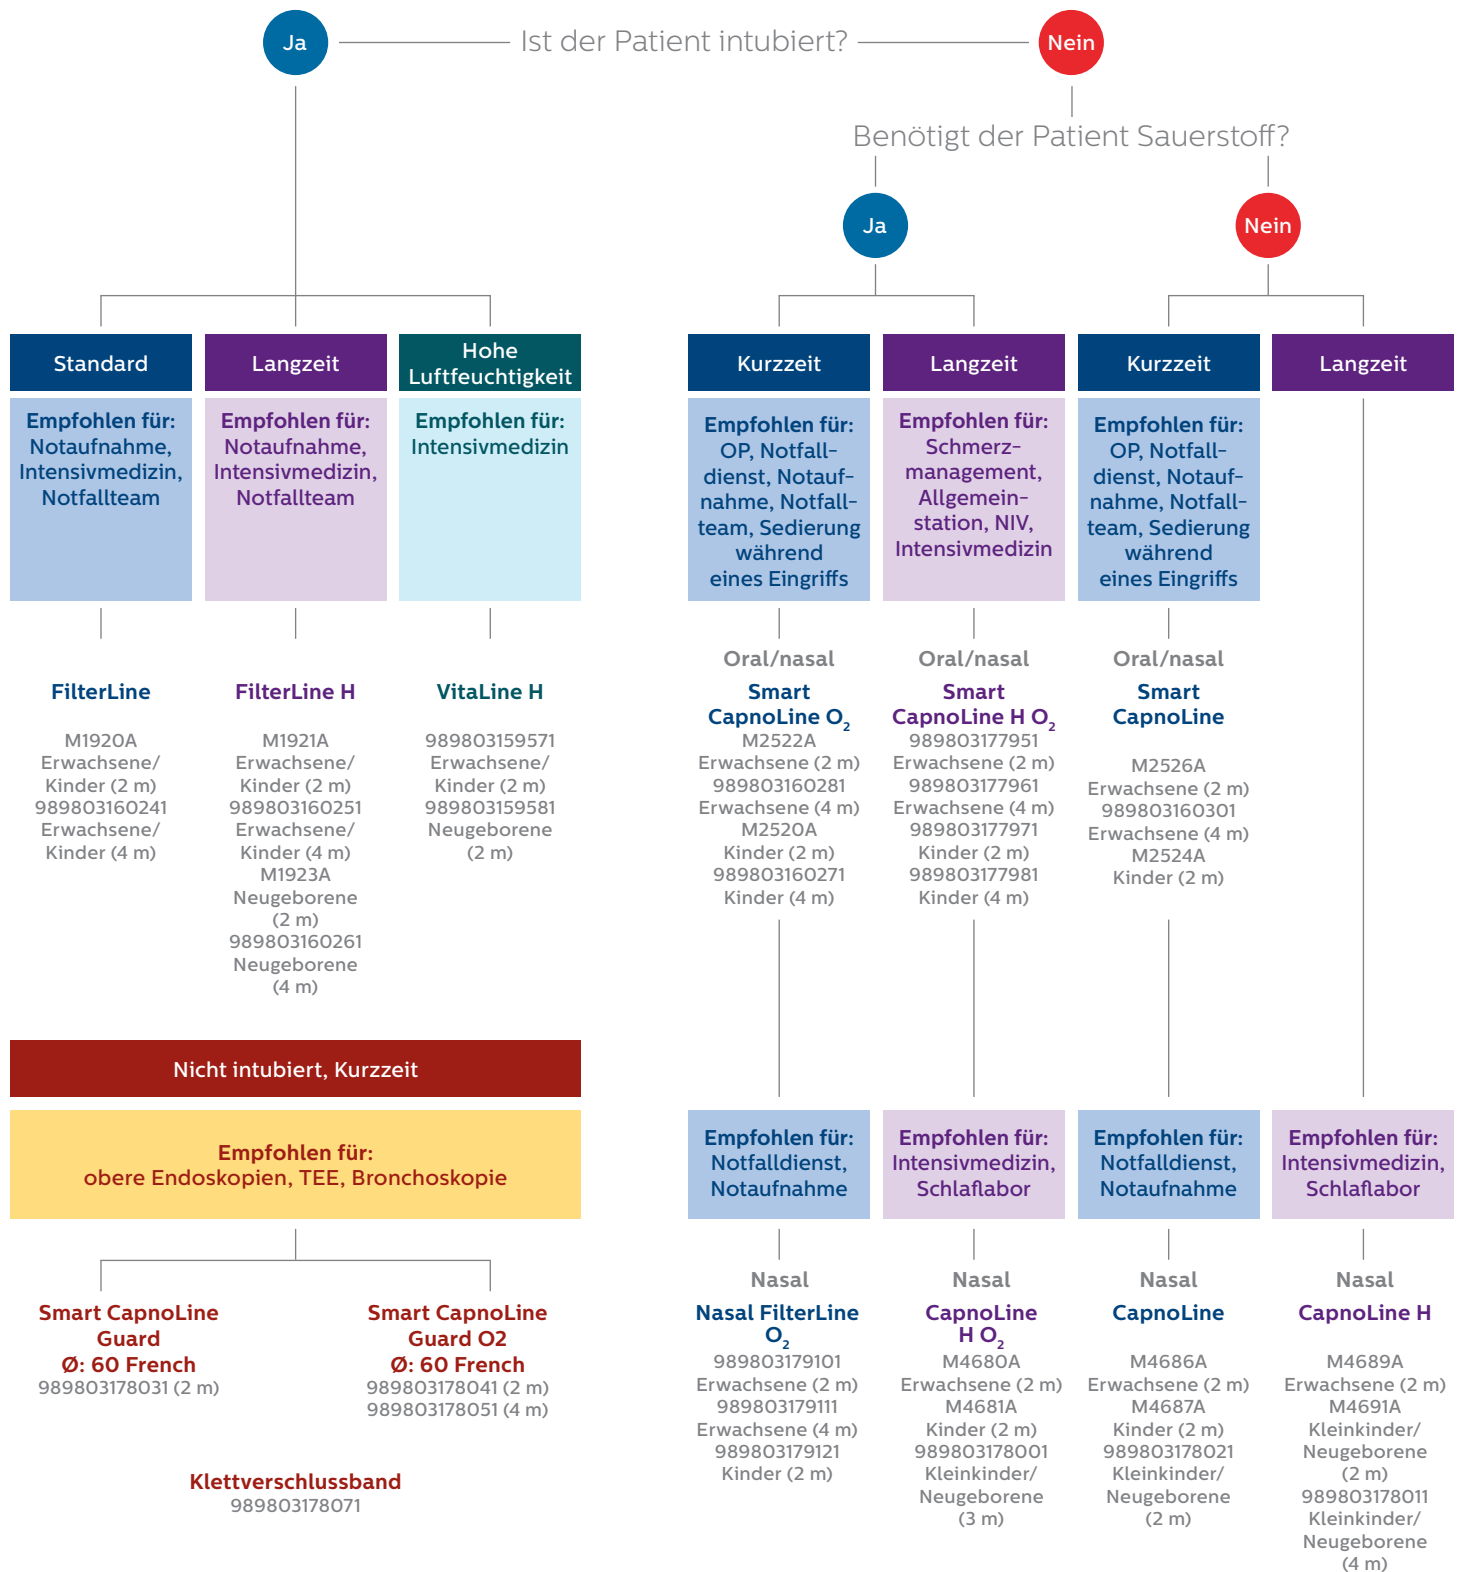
Ja — Ist der Patient intubiert? — Nein

Benötigt der Patient Sauerstoff?

Ja

Nein

Standard

Empfohlen für: Notaufnahme, Intensivmedizin, Notfallteam

FilterLine

M1920A Erwachsene/ Kinder (2 m) 989803160241 Erwachsene/ Kinder (4 m)

Langzeit

Empfohlen für: Notaufnahme, Intensivmedizin, Notfallteam

FilterLine H

M1921A Erwachsene/ Kinder (2 m) 989803160251 Erwachsene/ Kinder (4 m) M1923A Neugeborene (2 m) 989803160261 Neugeborene (4 m)

Hohe Luftfeuchtigkeit

Empfohlen für: Intensivmedizin

VitaLine H

989803159571 Erwachsene/ Kinder (2 m) 989803159581 Neugeborene (2 m)

Kurzzeit

Empfohlen für: OP, Notfalldienst, Notaufnahme, Notfallteam, Sedierung während eines Eingriffs

Oral/nasal

Smart CapnoLine $O_2$

M2522A Erwachsene (2 m) 989803160281 Erwachsene (4 m) M2520A Kinder (2 m) 989803160271 Kinder (4 m)

Langzeit

Empfohlen für: Schmerzmanagement, Allgemeinstation, NIV, Intensivmedizin

Oral/nasal

Smart CapnoLine H $O_2$

989803177951 Erwachsene (2 m) 989803177961 Erwachsene (4 m) 989803177971 Kinder (2 m) 989803177981 Kinder (4 m)

Kurzzeit

Empfohlen für: OP, Notfalldienst, Notaufnahme, Notfallteam, Sedierung während eines Eingriffs

Oral/nasal

Smart CapnoLine

M2526A Erwachsene (2 m) 989803160301 Erwachsene (4 m) M2524A Kinder (2 m)

Langzeit

Nicht intubiert, Kurzzeit

Empfohlen für: obere Endoskopien, TEE, Bronchoskopie

Smart CapnoLine Guard Ø: 60 French
989803178031 (2 m)

Smart CapnoLine Guard O2 Ø: 60 French
989803178041 (2 m) 989803178051 (4 m)

Klettverschlussband
989803178071

Empfohlen für: Notfalldienst, Notaufnahme

Nasal

Nasal FilterLine $O_2$

989803179101 Erwachsene (2 m) 989803179111 Erwachsene (4 m) 989803179121 Kinder (2 m)

Empfohlen für: Intensivmedizin, Schlaflabor

Nasal

CapnoLine H $O_2$

M4680A Erwachsene (2 m) M4681A Kinder (2 m) 989803178001 Kleinkinder/ Neugeborene (3 m)

Empfohlen für: Notfalldienst, Notaufnahme

Nasal

CapnoLine

M4686A Erwachsene (2 m) M4687A Kinder (2 m) 989803178021 Kleinkinder/ Neugeborene (2 m)

Empfohlen für: Intensivmedizin, Schlaflabor

Nasal

CapnoLine H

M4689A Erwachsene (2 m) M4691A Kleinkinder/ Neugeborene (2 m) 989803178011 Kleinkinder/ Neugeborene (4 m)